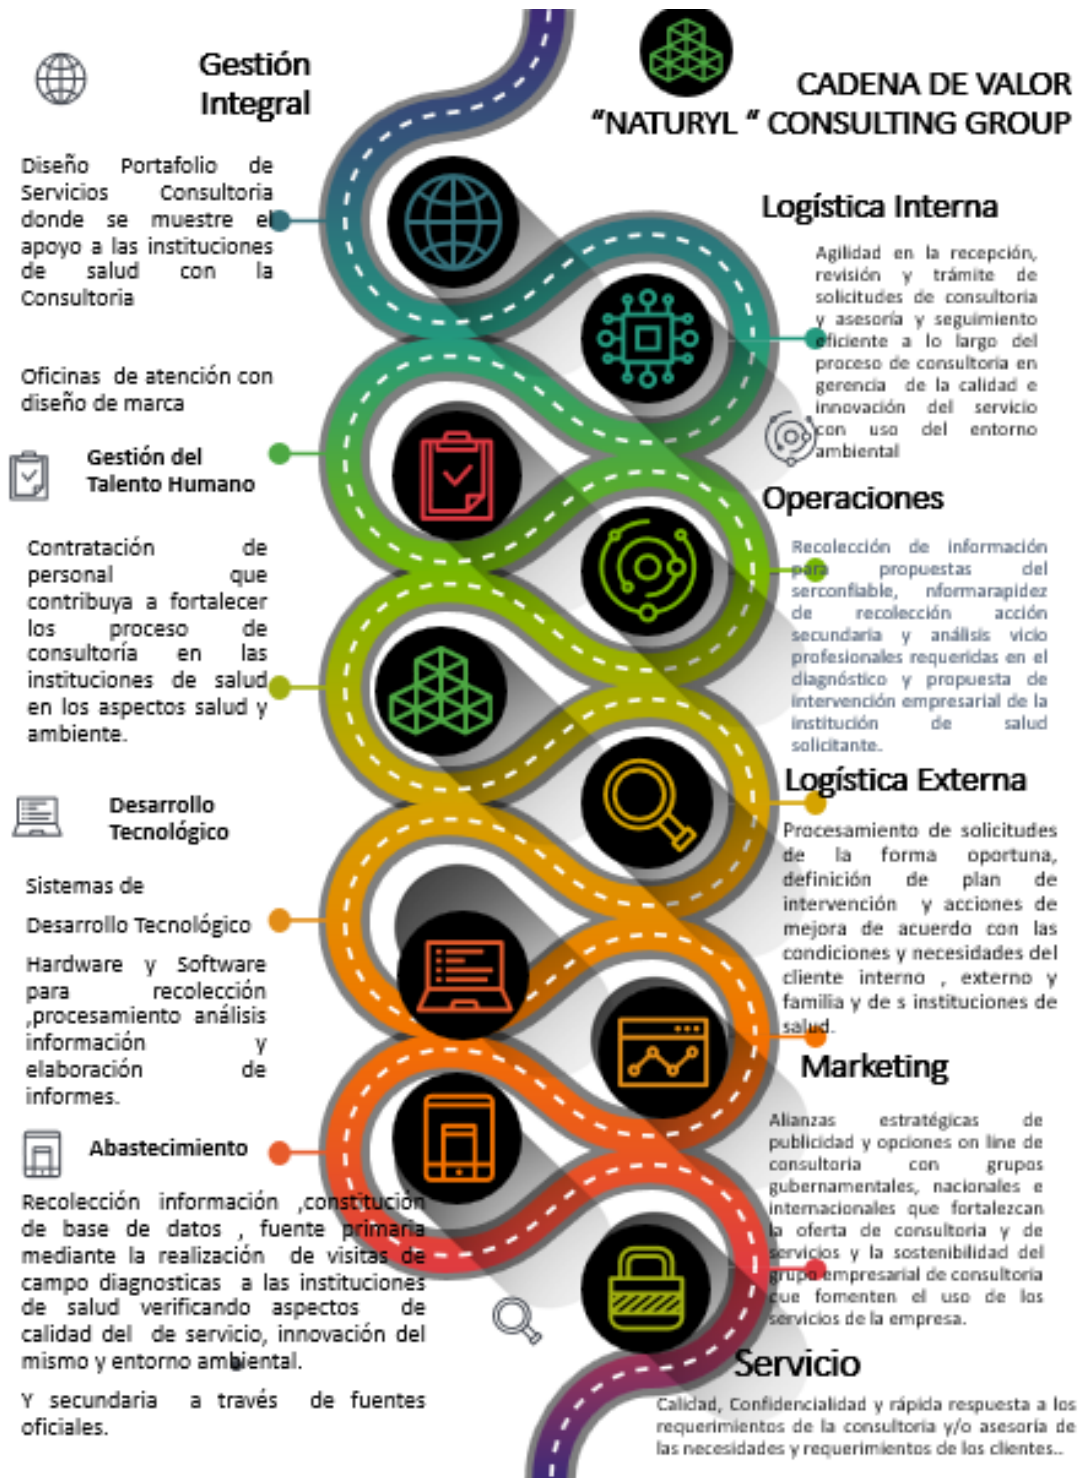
Gestión Integral

CADENA DE VALOR "NATURYL " CONSULTING GROUP

Diseño Portafolio de Servicios Consultoria donde se muestre el apoyo a las instituciones de salud con la Consultoria

Logística Interna

Agilidad en la recepción, revisión y trámite de solicitudes de consultoria y asesoría y seguimiento eficiente a lo largo del proceso de consultoria en gerencia de la calidad e innovación del servicio con uso del entorno ambiental

Oficinas de atención con diseño de marca

Gestión del Talento Humano

Operaciones

Contratación de personal que contribuya a fortalecer los proceso de consultoría en las instituciones de salud en los aspectos salud y ambiente.

Recolección de información para propuestas del serconfiable, nformarapidez de recolección acción secundaria y análisis vicio profesionales requeridas en el diagnóstico y propuesta de intervención empresarial de la institución de salud solicitante.

Logística Externa

Desarrollo Tecnológico

Procesamiento de solicitudes de la forma oportuna, definición de plan de intervención y acciones de mejora de acuerdo con las condiciones y necesidades del cliente interno , externo y familia y de s instituciones de salud.

Sistemas de

Desarrollo Tecnológico

Hardware y Software para recolección ,procesamiento análisis información y elaboración de informes.

Marketing

Abastecimiento

Alianzas estratégicas de publicidad y opciones on line de consultoria con grupos gubernamentales, nacionales e internacionales que fortalezcan la oferta de consultoria y de servicios y la sostenibilidad del grupo empresarial de consultoria que fomenten el uso de los servicios de la empresa.

Recolección información ,constitución de base de datos , fuente primaria mediante la realización de visitas de campo diagnosticas a las instituciones de salud verificando aspectos de calidad del de servicio, innovación del mismo y entorno ambiental.

Y secundaria a través de fuentes oficiales.

Servicio

Calidad, Confidencialidad y rápida respuesta a los requerimientos de la consultoria y/o asesoría de las necesidades y requerimientos de los clientes..